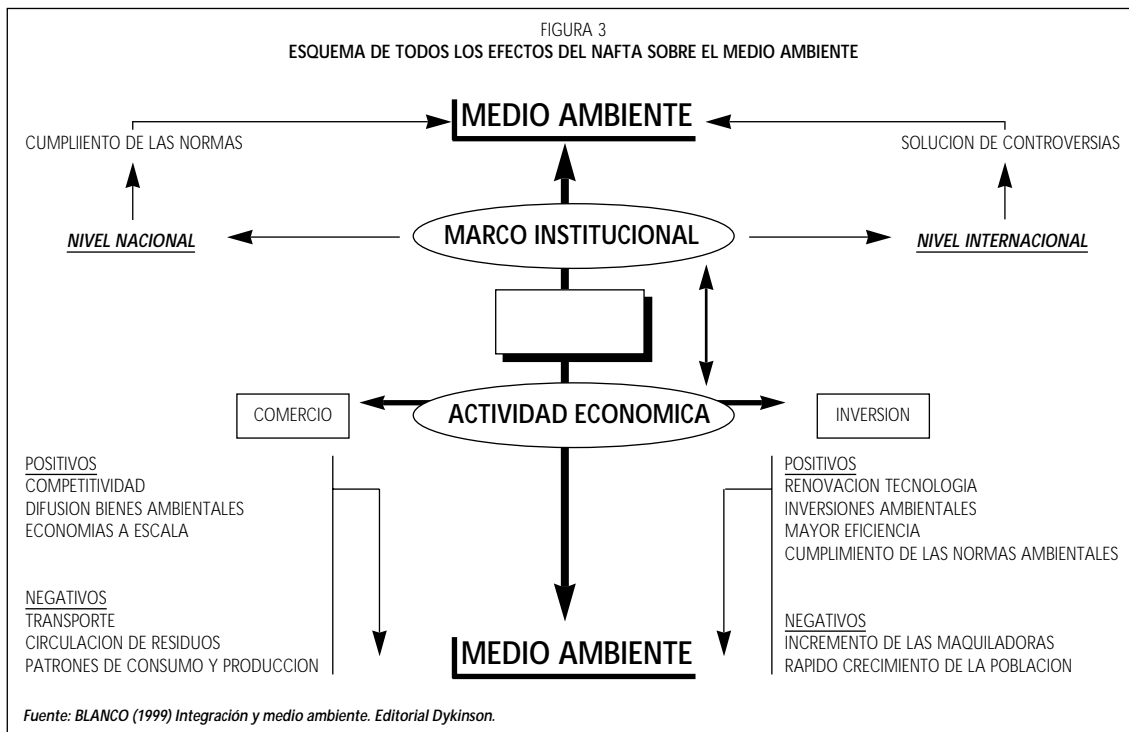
FIGURA 3
ESQUEMA DE TODOS LOS EFECTOS DEL NAFTA SOBRE EL MEDIO AMBIENTE

MEDIO AMBIENTE

CUMPLIIENTO DE LAS NORMAS

SOLUCION DE CONTROVERSIAS

NIVEL NACIONAL

MARCO INSTITUCIONAL

NIVEL INTERNACIONAL

COMERCIO

ACTIVIDAD ECONOMICA

INVERSION

POSITIVOS
COMPETITIVIDAD
DIFUSION BIENES AMBIENTALES
ECONOMIAS A ESCALA

NEGATIVOS
TRANSPORTE
CIRCULACION DE RESIDUOS
PATRONES DE CONSUMO Y PRODUCCION

POSITIVOS
RENOVACION TECNOLOGIA
INVERSIONES AMBIENTALES
MAYOR EFICIENCIA
CUMPLIMIENTO DE LAS NORMAS AMBIENTALES

NEGATIVOS
INCREMENTO DE LAS MAQUILADORAS
RAPIDO CRECIMIENTO DE LA POBLACION

MEDIO AMBIENTE

Fuente: BLANCO (1999) Integración y medio ambiente. Editorial Dykinson.